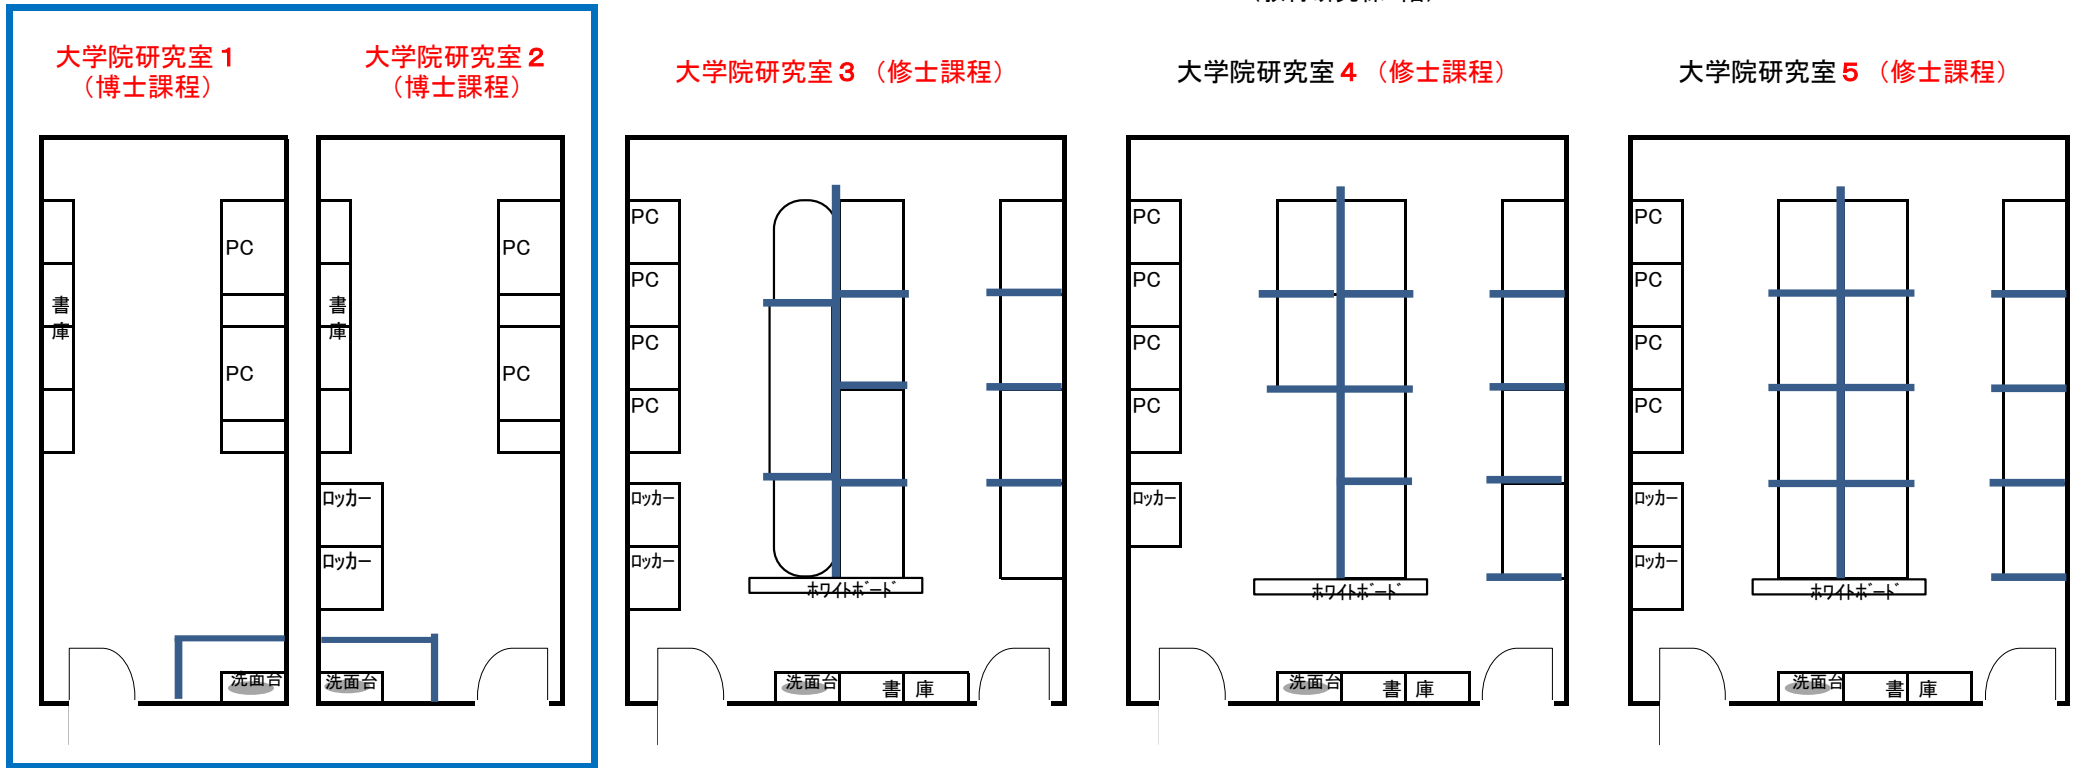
大学院研究室 1
（博士課程）

大学院研究室 2
（博士課程）

大学院研究室 3 （修士課程）

大学院研究室 4 （修士課程）

大学院研究室 5 （修士課程）

書
庫

PC
PC

洗面台

書
庫

PC
PC

ロッカー
ロッカー

洗面台

PC
PC
PC
PC
ロッカー
ロッカー
ホワイトボード
洗面台
書 庫

PC
PC
PC
PC
ロッカー
ホワイトボード
洗面台
書 庫

PC
PC
PC
PC
ロッカー
ロッカー
ホワイトボード
洗面台
書 庫